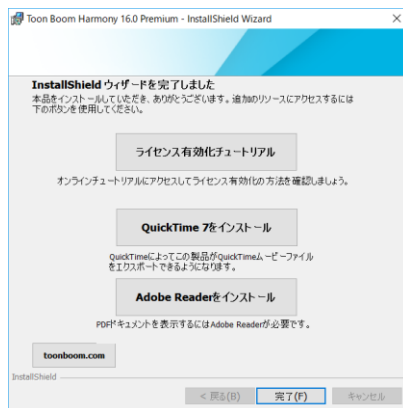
Toon Boom Harmony 16.0 Premium - InstallShield Wizard

InstallShield ウィザードを完了しました
本品をインストールしていただき、ありがとうございます。追加のリソースにアクセスするには下のボタンを使用してください。

ライセンス有効化チュートリアル

オンラインチュートリアルにアクセスしてライセンス有効化の方法を確認しましょう。

QuickTime 7をインストール

QuickTimeによってこの製品がQuickTimeムービーファイルをエクスポートできるようになります。

Adobe Readerをインストール

PDFドキュメントを表示するにはAdobe Readerが必要です。

toonboom.com

InstallShield

< 戻る(B)
完了(F)
キャンセル